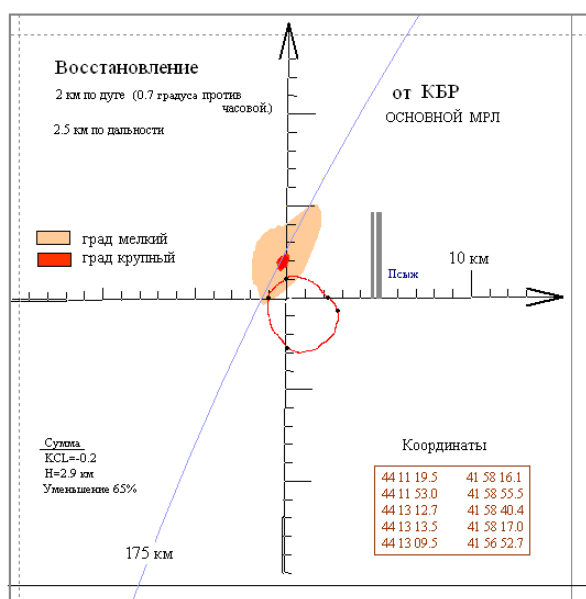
Восстановление

2 км по дуге (0.7 градуса против часовой.)

2.5 км по дальности

от КБР

ОСНОВНОЙ МРЛ

град мелкий

град крупный

Псыж

10 км

Сумма

KCL=-0.2

H=2.9 км

Уменьшение 65%

Координаты

| | |
|---|---|
| 44 11 19.5 | 41 58 16.1 |
| 44 11 53.0 | 41 58 55.5 |
| 44 13 12.7 | 41 58 40.4 |
| 44 13 13.5 | 41 58 17.0 |
| 44 13 09.5 | 41 56 52.7 |

175 км